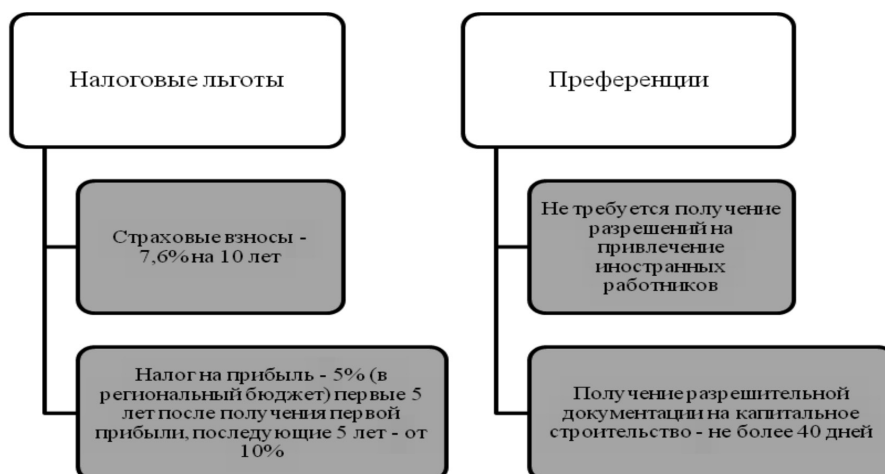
Налоговые льготы

Страховые взносы - 7,6% на 10 лет

Налог на прибыль - 5% (в региональный бюджет) первые 5 лет после получения первой прибыли, последующие 5 лет - от 10%

Преференции

Не требуется получение разрешений на привлечение иностранных работников

Получение разрешительной документации на капитальное строительство - не более 40 дней